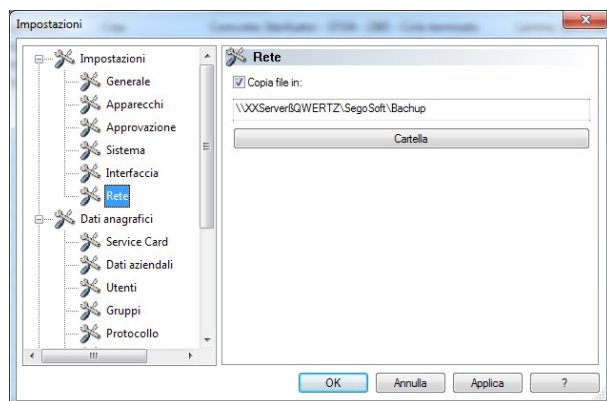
Impostazioni

Impostazioni
Generale
Apparecchi
Approvazione
Sistema
Interfaccia
Rete
Dati anagrafici
Service Card
Dati aziendali
Utenti
Gruppi
Protocollo

Rete
Copia file in:
\\XXServerßQWERTZ\SegoSoft\Bachup
Cartella

OK
Annulla
Applica
?